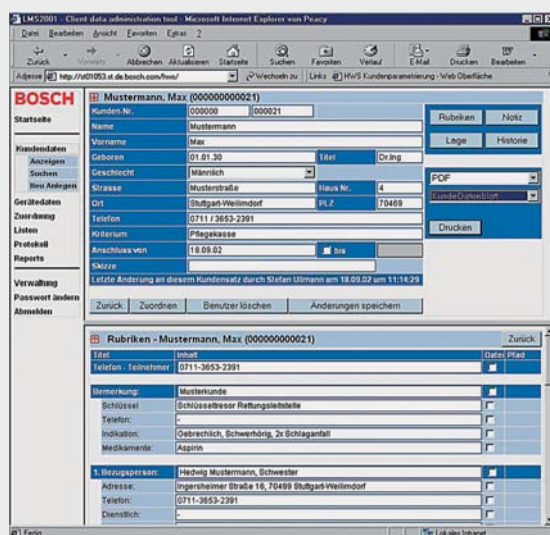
LMS2001 - Client data administration tool - Microsoft Internet Explorer von Peacy

Datei Bearbeiten Ansicht Favoriten Extras ?

Zurück Vorwärts Abbrechen Aktualisieren Startseite Suchen Favoriten Verlauf E-Mail Drucken Bearbeiten

Adresse http://st01053.st.de.bosch.com/hws/ Wechseln zu Links HWS Kundenparametrierung - Web Oberfläche

BOSCH

Startseite

Kundendaten
Anzeigen
Suchen
Neu Anlegen

Gerätedaten
Zuordnung
Listen
Protokoll
Reports

Verwaltung
Passwort ändern
Abmelden

Mustermann, Max (000000000021)

| | | | |
|---|---|---|---|
| Kunden Nr. | 000000 | 000021 | |
| Name | Mustermann | | |
| Vorname | Max | | |
| Geboren | 01.01.30 | Titel | Dr.Ing |
| Geschlecht | Männlich | | |
| Strasse | Musterstraße | Haus Nr. | 4 |
| Ort | Stuttgart-Weilimdorf | PLZ | 70469 |
| Telefon | 0711 / 3653-2391 | | |
| Kriterium | Pflegekasse | | |
| Anschluss von | 18.09.02 | bis | |
| Skizze | | | |

Letzte Änderung an diesem Kundensatz durch Stefan Ullmann am 18.09.02 um 11:14:29

Zurück Zuordnen Benutzer löschen Änderungen speichern

Rubriken Notiz
Lage Historie

PDF
KundeDatenblatt
Drucken

Rubriken - Mustermann, Max (000000000021)

Zurück

| Titel | Inhalt | Datei | Pfad |
|---|---|---|---|
| Telefon - Teilnehmer | 0711-3653-2391 | | |
| Bemerkung: | Musterkunde | | |
| Schlüssel: | Schlüsseltresor Rettungsleitstelle | | |
| Telefon: | - | | |
| Indikation: | Gebrechlich, Schwerhörig, 2x Schlaganfall | | |
| Medikamente: | Aspirin | | |
| 1. Bezugsperson: | Hedwig Mustermann, Schwester | | |
| Adresse: | Ingersheimer Straße 16, 70499 Stuttgart-Weilimdorf | | |
| Telefon: | 0711-3653-2391 | | |
| Dienstlich: | - | | |

Fertig Lokales Intranet